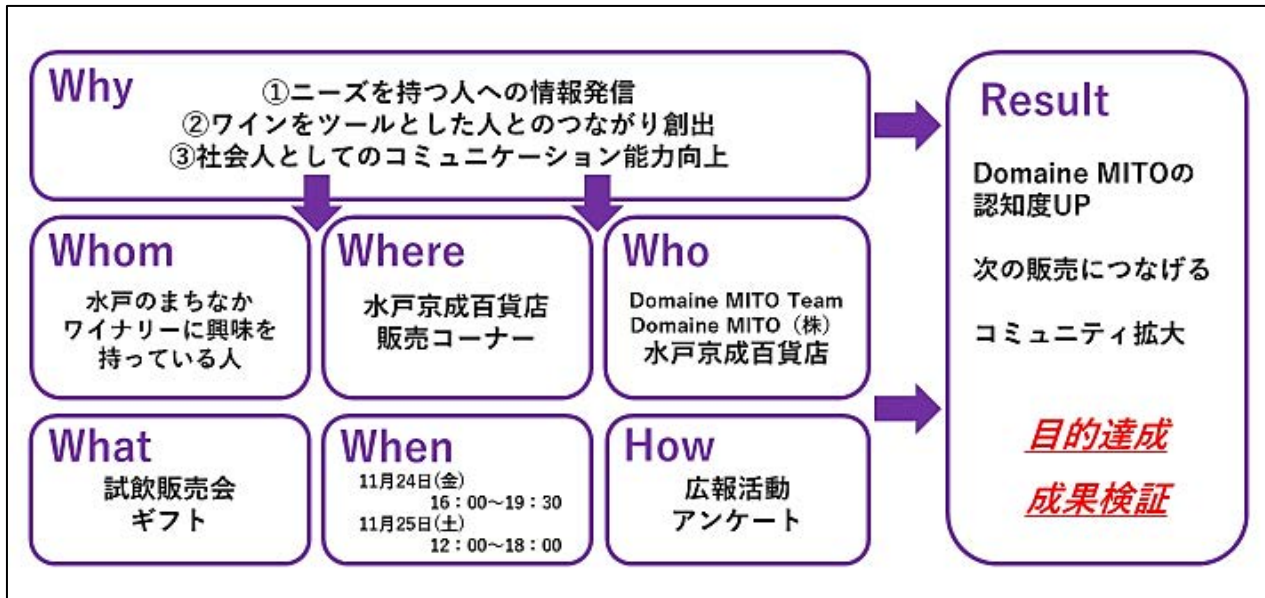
Why

①ニーズを持つ人への情報発信
②ワインをツールとした人とのつながり創出
③社会人としてのコミュニケーション能力向上

Whom

水戸のまちなかワイナリーに興味を持っている人

Where

水戸京成百貨店販売コーナー

Who

Domaine MITO Team
Domaine MITO（株）
水戸京成百貨店

What

試飲販売会
ギフト

When

11月24日(金)
16：00～19：30
11月25日(土)
12：00～18：00

How

広報活動
アンケート

Result

Domaine MITOの認知度UP

次の販売につなげる

コミュニティ拡大

目的達成

成果検証